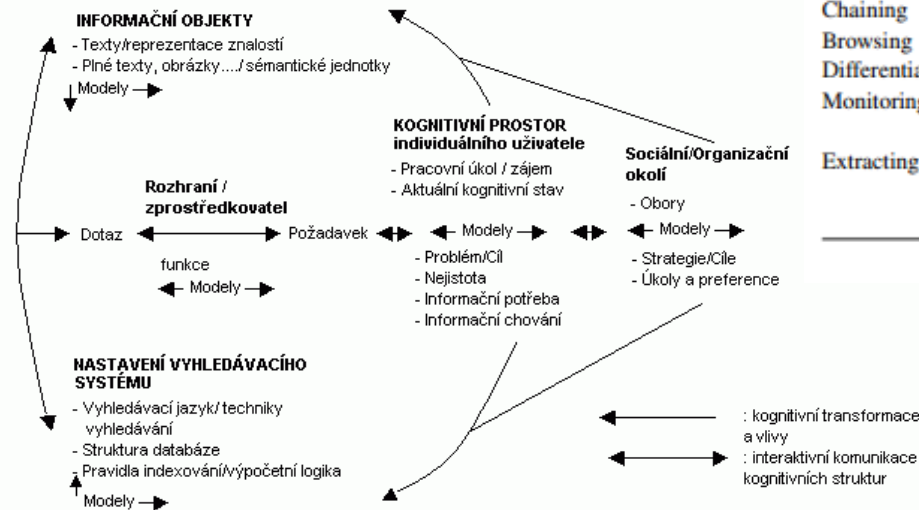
INFORMAČNÍ OBJEKTY
- Texty/reprezentace znalostí
- Plné texty, obrázky..../ sémantické jednotky
Modely

KOGNITIVNÍ PROSTOR individuálního uživatele
- Pracovní úkol / zájem
- Aktuální kognitivní stav

Sociální/Organizační okolí
- Obory

Rozhraní / zprostředkovatel

Dotaz

Požadavek

Modely

Modely

funkce
Modely

- Problém/Cíl
- Nejistota
- Informační potřeba
- Informační chování

- Strategie/Cíle
- Úkoly a preference

NASTAVENÍ VYHLEDÁVACÍHO SYSTÉMU
- Vyhledávací jazyk/ techniky vyhledávání
- Struktura databáze
- Pravidla indexování/výpočetní logika
Modely

: kognitivní transformace a vlivy
: interaktivní komunikace kognitivních struktur

Chaining
Browsing
Differentia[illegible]
Monitoring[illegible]

Extracting